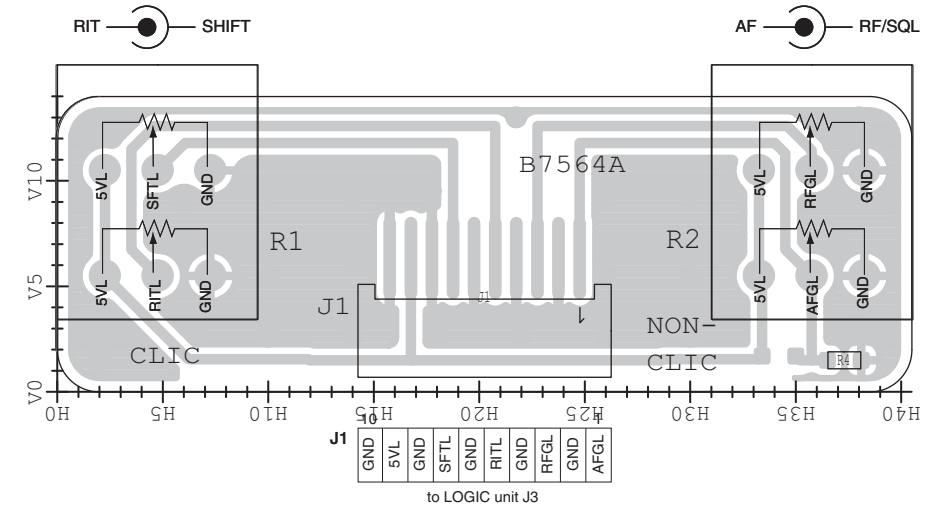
RIT SHIFT

AF RF/SQL

B7564A

5VL SFTL GND

5VL RITL GND

R1

5VL RFGL GND

5VL AFGL GND

R2

J1

J1

1

NON-

CLIC

CLIC

R4

V10

V5

V0

H0 H5 H10 H15 H20 H25 H30 H35 H40

10

1

J1

| GND | 5VL | GND | SFTL | GND | RITL | GND | RFGL | GND | AFGL |
|---|---|---|---|---|---|---|---|---|---|

to LOGIC unit J3